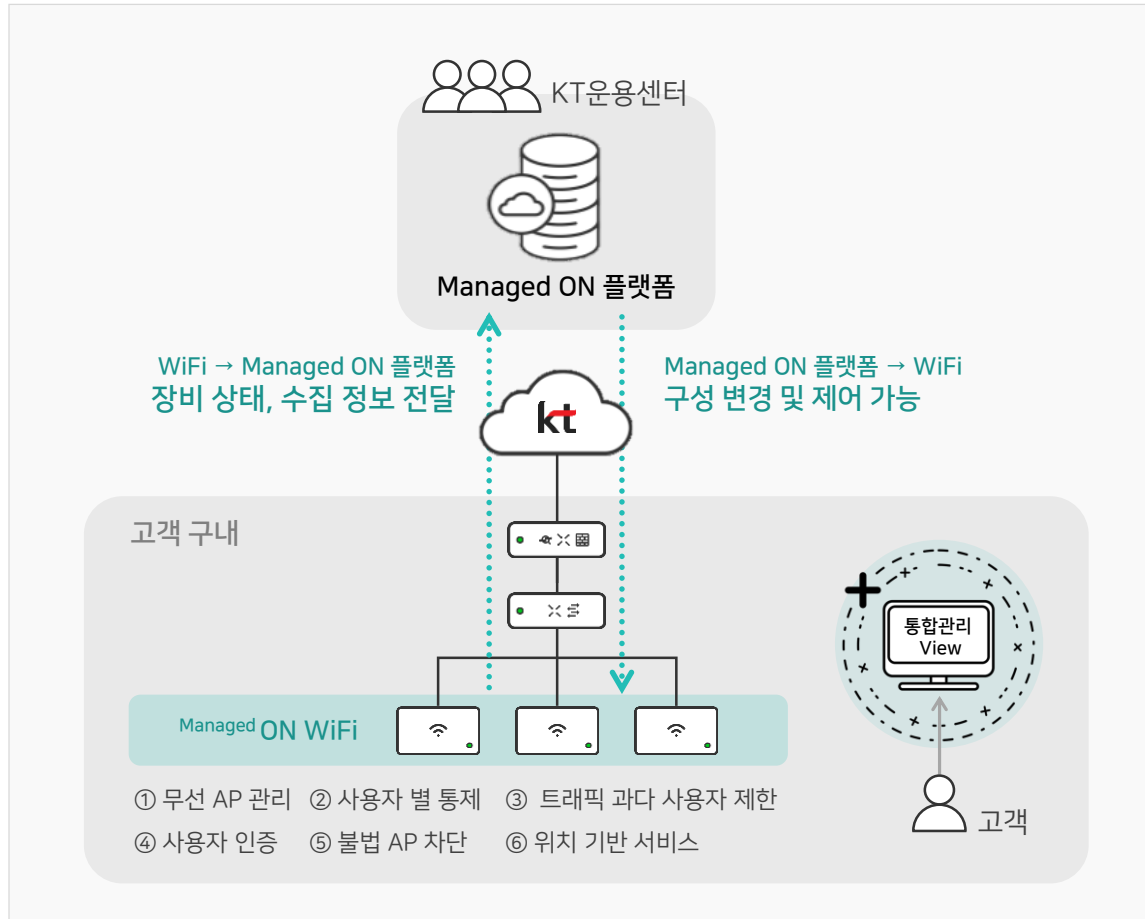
KT운용센터

Managed ON 플랫폼

WiFi → Managed ON 플랫폼
장비 상태, 수집 정보 전달

Managed ON 플랫폼 → WiFi
구성 변경 및 제어 가능

kt

고객 구내

Managed ON WiFi

통합관리 View

① 무선 AP 관리 ② 사용자 별 통제 ③ 트래픽 과다 사용자 제한
④ 사용자 인증 ⑤ 불법 AP 차단 ⑥ 위치 기반 서비스

고객